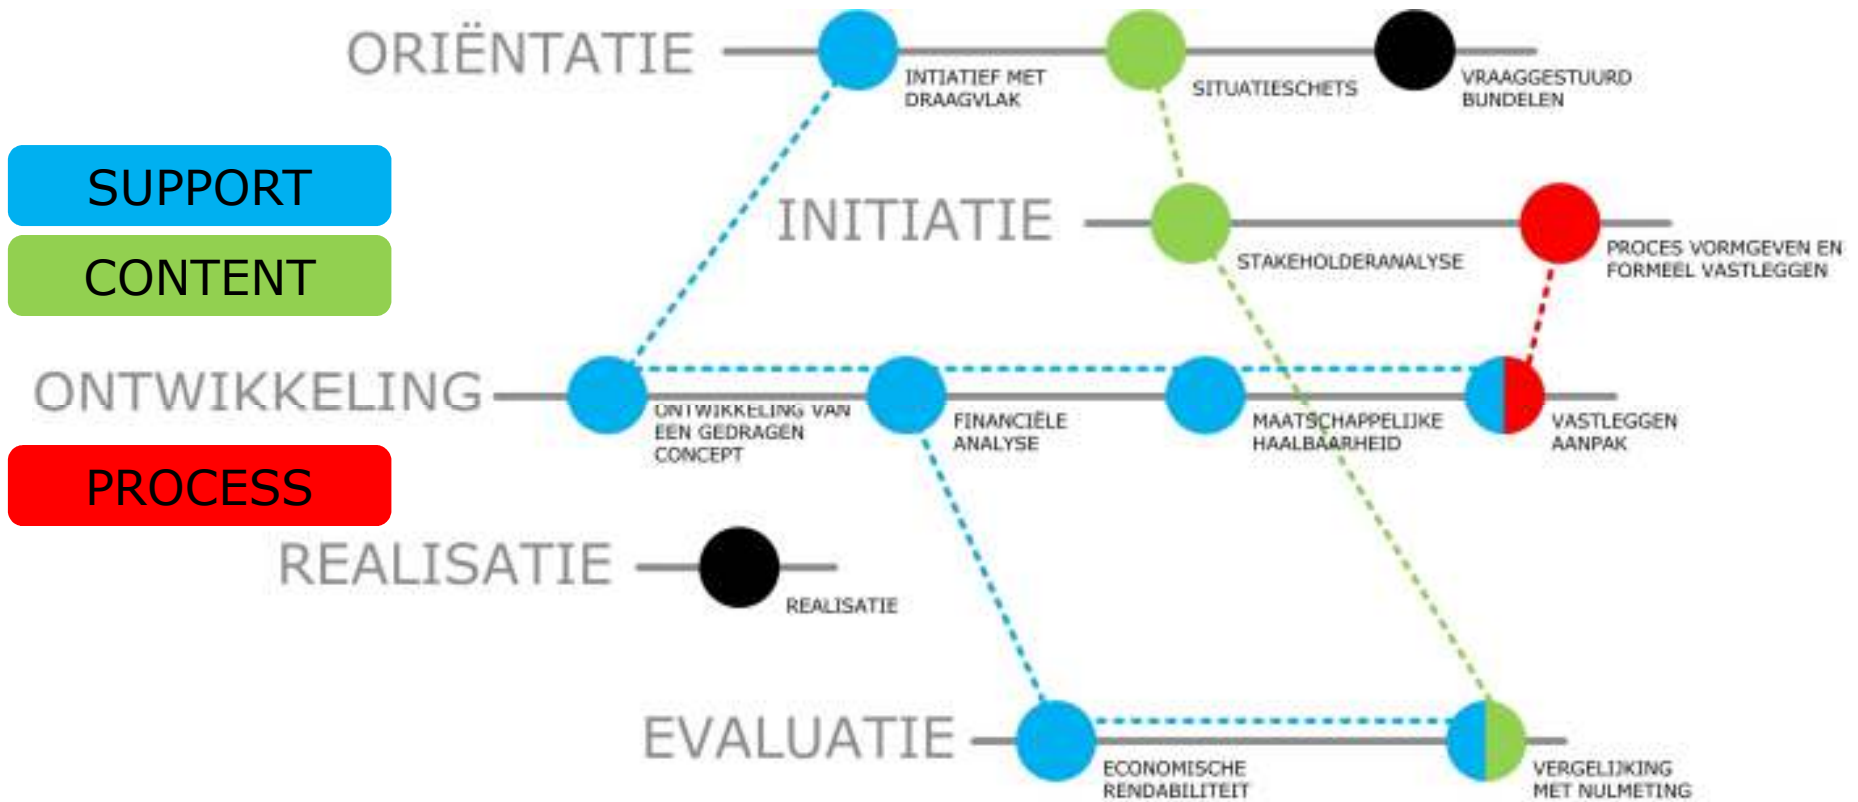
ORIËNTATIE

INTIATIEF MET DRAAGVLAK

SITUATIESCHETS

VRAAGGESTUURD BUNDELEN

SUPPORT

CONTENT

INITIATIE

STAKEHOLDERANALYSE

PROCES VORMGEVEN EN FORMEEL VASTLEGGEN

ONTWIKKELING

ONTWIKKELING VAN EEN GEDRAGEN CONCEPT

FINANCIËLE ANALYSE

MAATSCHAPPELIJKE HAALBAARHEID

VASTLEGGEN AANPAK

PROCESS

REALISATIE

REALISATIE

EVALUATIE

ECONOMISCHE RENDABILITEIT

VERGELIJKING MET NULMETING